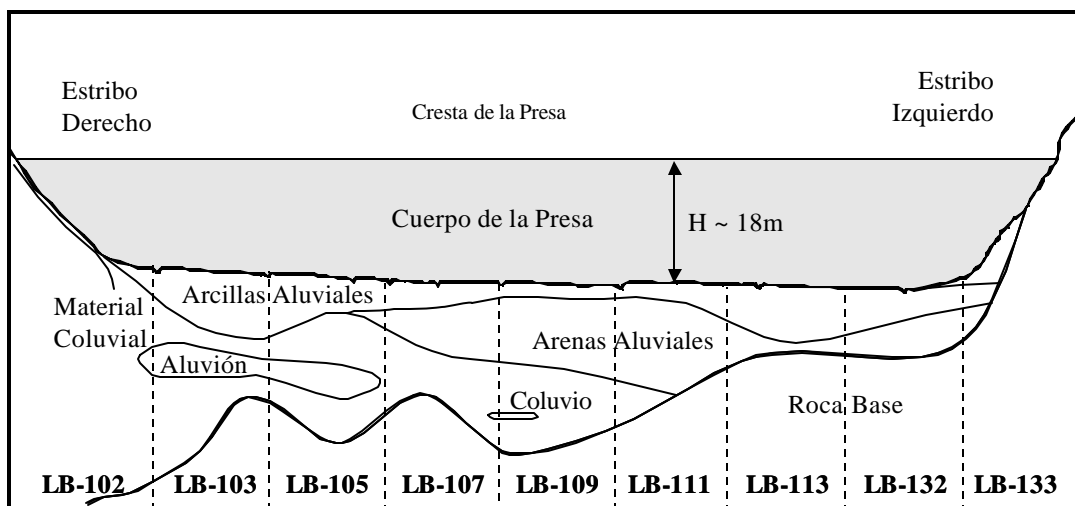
Estribo Derecho

Cresta de la Presa

Estribo Izquierdo

Cuerpo de la Presa

H ~ 18m

Material Coluvial

Arcillas Aluviales

Aluvión

Arenas Aluviales

Coluvio

Roca Base

LB-102 LB-103 LB-105 LB-107 LB-109 LB-111 LB-113 LB-132 LB-133